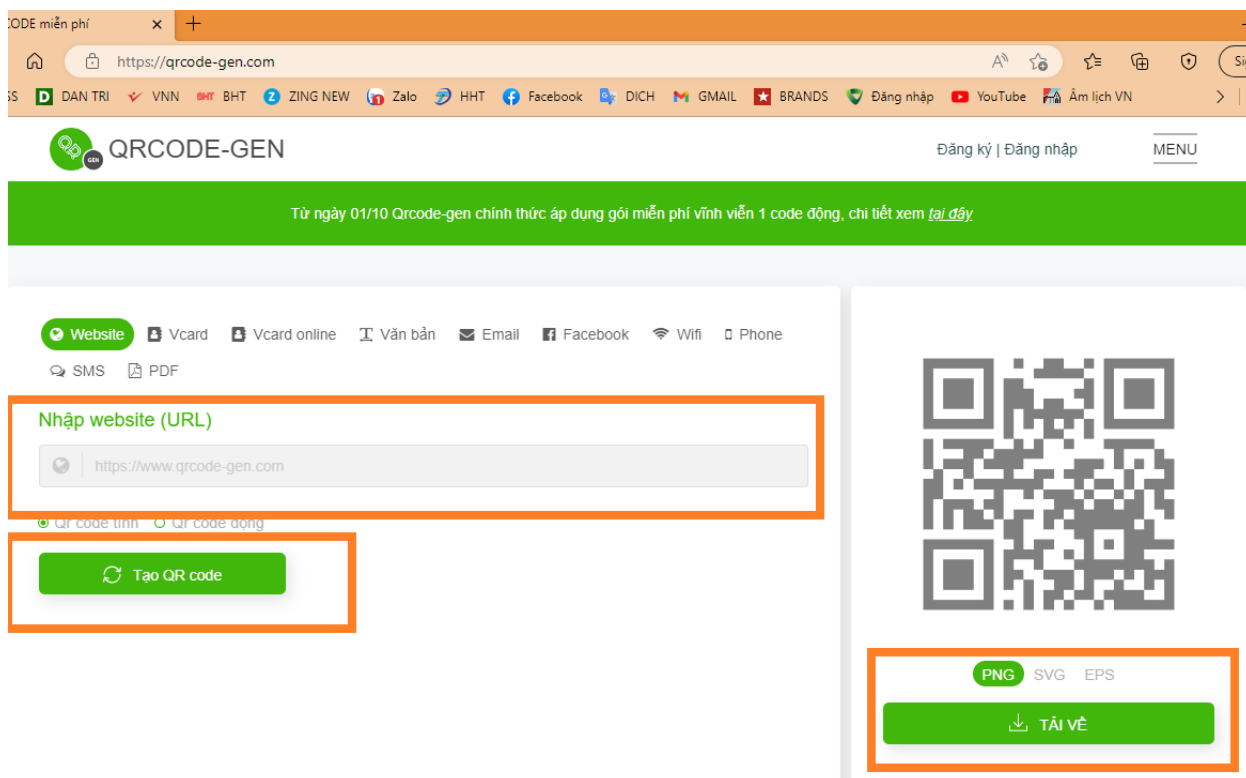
CODE miễn phí ×

https://qrcode-gen.com

SS DAN TRI VNN BHT BHT ZING NEW Zalo HHT Facebook DICH GMAIL BRANDS Đăng nhập YouTube Âm lịch VN

QRCODE-GEN

Đăng ký | Đăng nhập MENU

Từ ngày 01/10 Qrcode-gen chính thức áp dụng gói miễn phí vĩnh viễn 1 code động, chi tiết xem tại đây

Website Vcard Vcard online Văn bản Email Facebook Wifi Phone SMS PDF

Nhập website (URL)

https://www.qrcode-gen.com

Qr code tĩnh Qr code động

Tạo QR code

PNG SVG EPS

TẢI VỀ